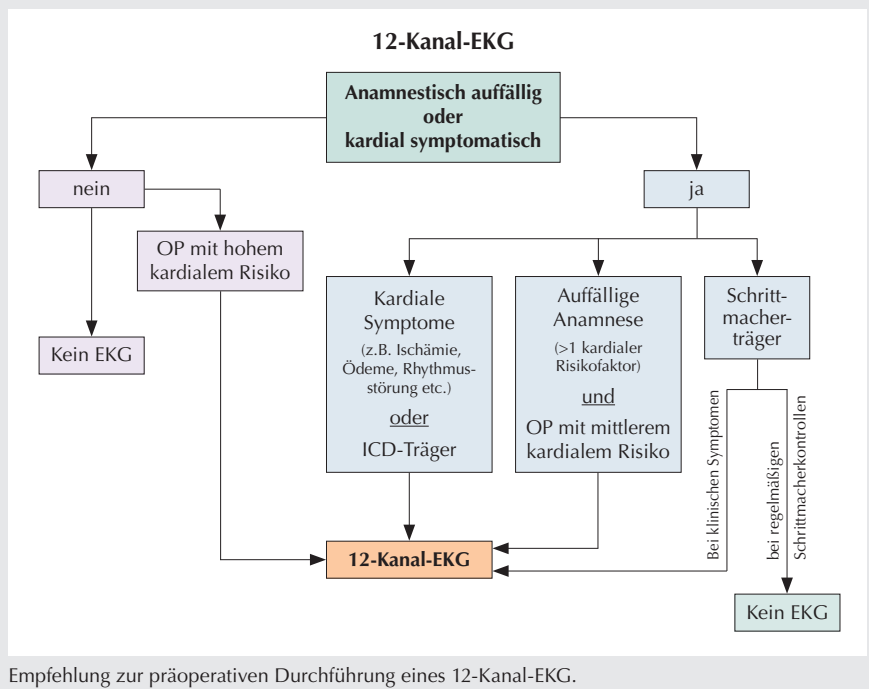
12-Kanal-EKG

Anamnestisch auffällig oder kardial symptomatisch

nein

ja

OP mit hohem kardialem Risiko

Kein EKG

Kardiale Symptome (z.B. Ischämie, Ödeme, Rhythmusstörung etc.) oder ICD-Träger

Auffällige Anamnese (>1 kardialer Risikofaktor) und OP mit mittlerem kardialem Risiko

Schrittmacherträger

Bei klinischen Symptomen

bei regelmäßigen Schrittmacherkontrollen

12-Kanal-EKG

Kein EKG

Empfehlung zur präoperativen Durchführung eines 12-Kanal-EKG.